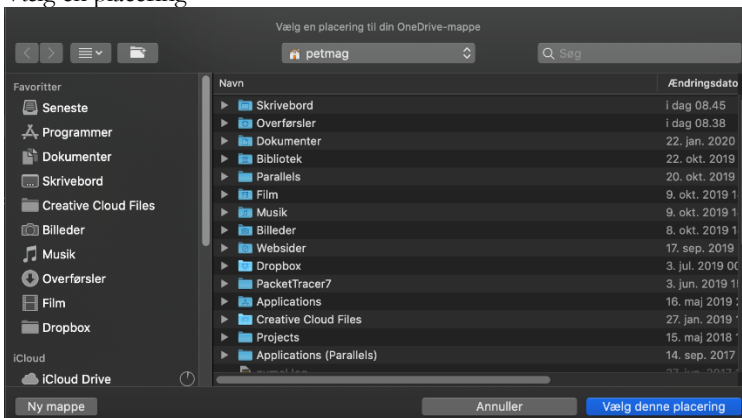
Vælg en placering

Vælg en placering til din OneDrive-mappe

petmag

Søg

Favoritter

Seneste

Programmer

Dokumenter

Skrivebord

Creative Cloud Files

Billeder

Musik

Overførsler

Film

Dropbox

iCloud

iCloud Drive

| Navn | Ændringsdato |
|---|---|
| Skrivebord | i dag 08.45 |
| Overførsler | i dag 08.38 |
| Dokumenter | 22. jan. 2020 |
| Bibliotek | 22. okt. 2019 |
| Parallels | 20. okt. 2019 |
| Film | 9. okt. 2019 1 |
| Musik | 9. okt. 2019 1 |
| Billeder | 8. okt. 2019 1 |
| Websider | 17. sep. 2019 |
| Dropbox | 3. jul. 2019 0 |
| PacketTracer7 | 3. jun. 2019 1 |
| Applications | 16. maj 2019 |
| Creative Cloud Files | 27. jan. 2019 |
| Projects | 15. maj 2018 |
| Applications (Parallels) | 14. sep. 2017 |

Ny mappe

Annuller

Vælg denne placering